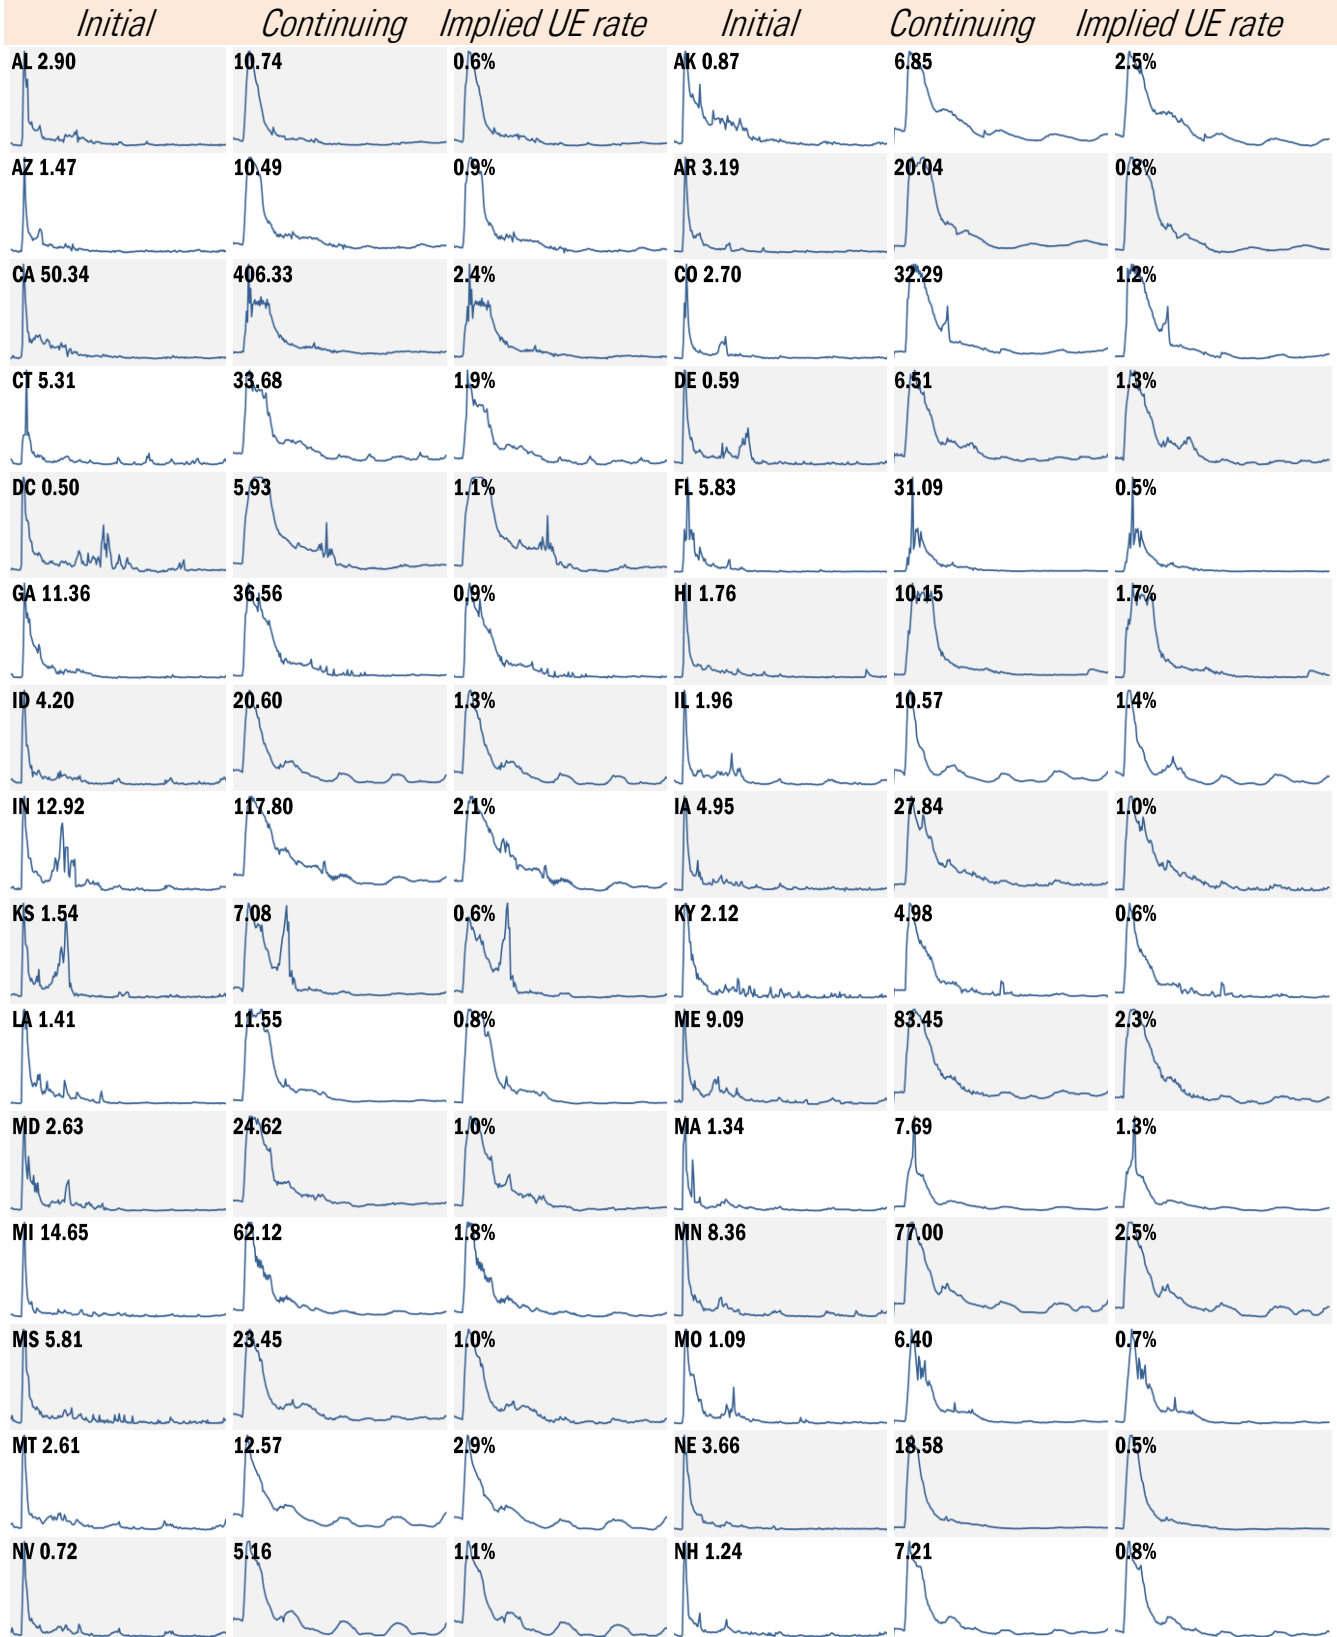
| Initial | Continuing | Implied UE rate | Initial | Continuing | Implied UE rate |
|---|---|---|---|---|---|
| AL 2.90 | 10.74 | 0.6% | AK 0.87 | 6.85 | 2.5% |
| AZ 1.47 | 10.49 | 0.9% | AR 3.19 | 20.04 | 0.8% |
| CA 50.34 | 406.33 | 2.4% | CO 2.70 | 32.29 | 1.2% |
| CT 5.31 | 33.68 | 1.9% | DE 0.59 | 6.51 | 1.3% |
| DC 0.50 | 5.93 | 1.1% | FL 5.83 | 31.09 | 0.5% |
| GA 11.36 | 36.56 | 0.9% | HI 1.76 | 10.15 | 1.7% |
| ID 4.20 | 20.60 | 1.3% | IL 1.96 | 10.57 | 1.4% |
| IN 12.92 | 117.80 | 2.1% | IA 4.95 | 27.84 | 1.0% |
| KS 1.54 | 7.08 | 0.6% | KY 2.12 | 4.98 | 0.6% |
| LA 1.41 | 11.55 | 0.8% | ME 9.09 | 83.45 | 2.3% |
| MD 2.63 | 24.62 | 1.0% | MA 1.34 | 7.69 | 1.3% |
| MI 14.65 | 62.12 | 1.8% | MN 8.36 | 77.00 | 2.5% |
| MS 5.81 | 23.45 | 1.0% | MO 1.09 | 6.40 | 0.7% |
| MT 2.61 | 12.57 | 2.9% | NE 3.66 | 18.58 | 0.5% |
| NV 0.72 | 5.16 | 1.1% | NH 1.24 | 7.21 | 0.8% |